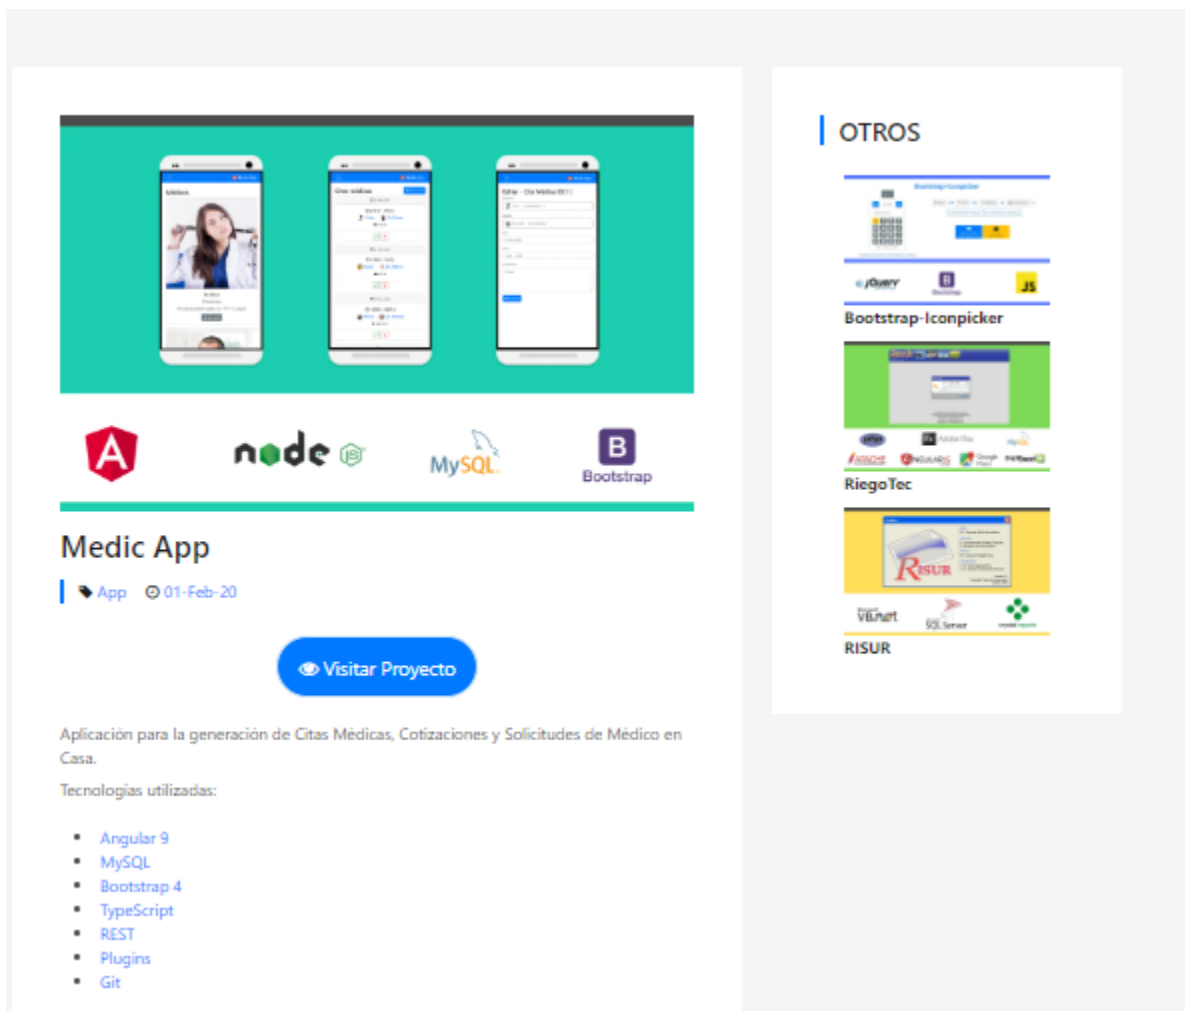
Médicos

Citas médicas

Editar - Cita Médica

node JS

MySQL

B
Bootstrap

Medic App

App 01-Feb-20

Visitar Proyecto

Aplicación para la generación de Citas Médicas, Cotizaciones y Solicitudes de Médico en Casa.

Tecnologias utilizadas:

- Angular 9
- MySQL
- Bootstrap 4
- TypeScript
- REST
- Plugins
- Git

OTROS

Bootstrap-Iconpicker

jQuery B JS

Bootstrap-Iconpicker

RiegoTec

RISUR

VB.net SQL Server

RISUR